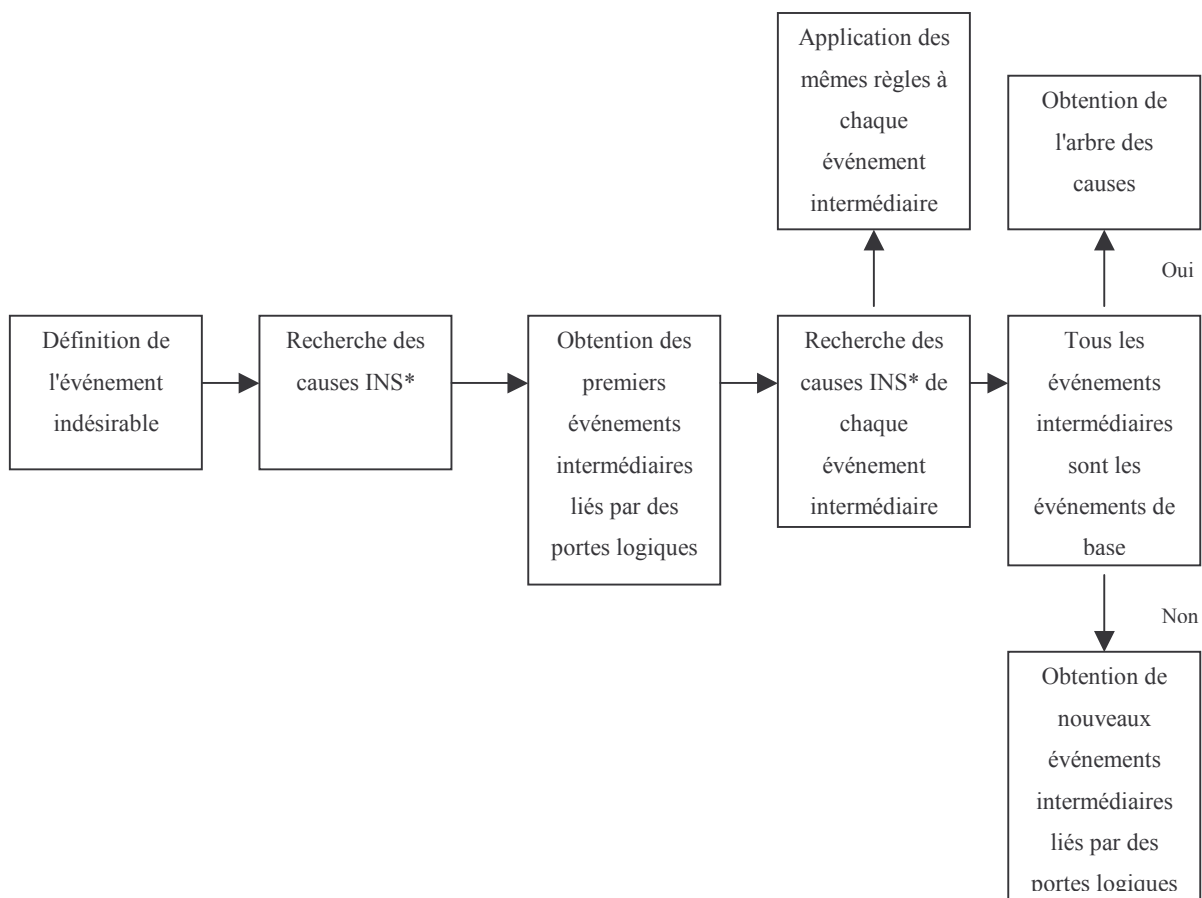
Application des mêmes règles à chaque événement intermédiaire

Obtention de l'arbre des causes

Oui

Définition de l'événement indésirable

Recherche des causes INS*

Obtention des premiers événements intermédiaires liés par des portes logiques

Recherche des causes INS* de chaque événement intermédiaire

Tous les événements intermédiaires sont les événements de base

Non

Obtention de nouveaux événements intermédiaires liés par des portes logiques